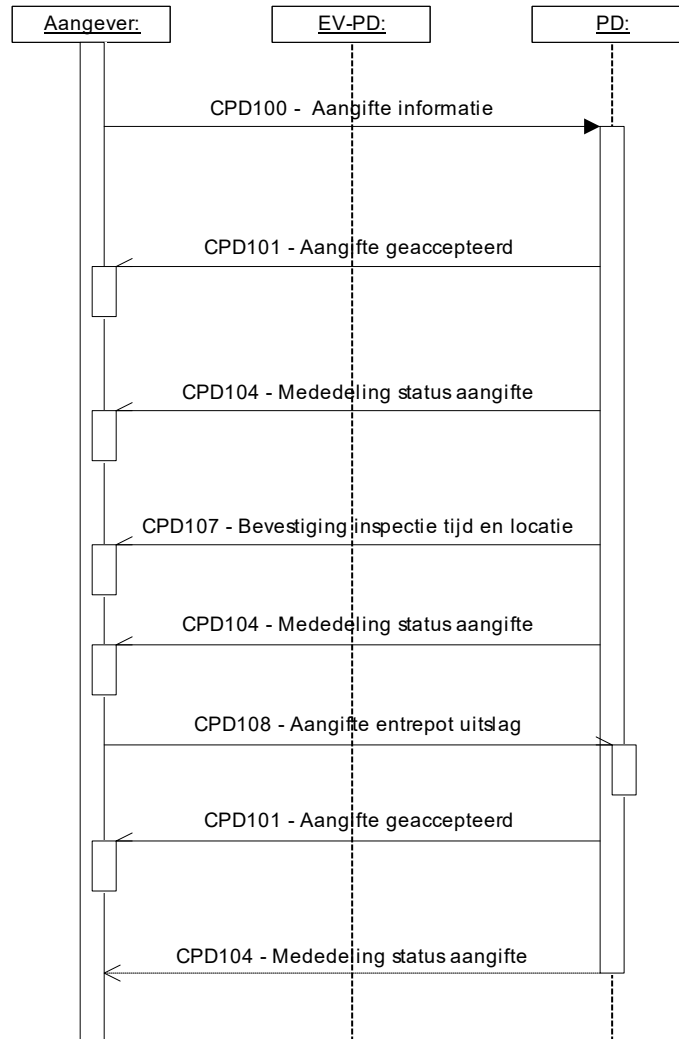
Aangever:

EV-PD:

PD:

CPD100 - Aangifte informatie

CPD101 - Aangifte geaccepteerd

CPD104 - Mededeling status aangifte

CPD107 - Bevestiging inspectie tijd en locatie

CPD104 - Mededeling status aangifte

CPD108 - Aangifte entrepot uitslag

CPD101 - Aangifte geaccepteerd

CPD104 - Mededeling status aangifte